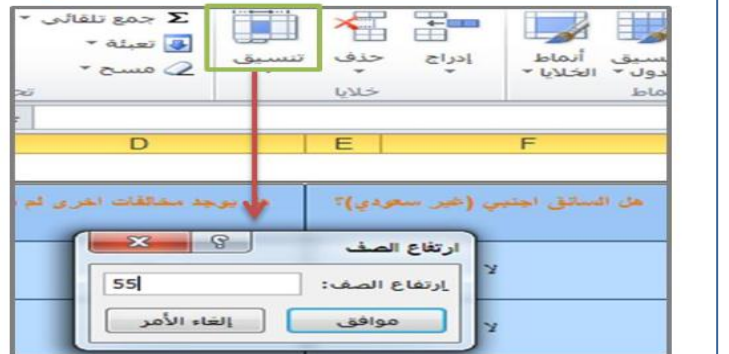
Σ جمع تلقائي ▾
تعبئة ▾
مسح ▾
تح

تنسيق
حذف
إدراج
خلايا
أنماط الخلايا ▾
تنسيق جدول ▾
أنماط

D
E
F

يوجد مخالفات اخرى لم
هل السائق اجنبي (غير سعودي)؟

ارتفاع الصف
ارتفاع الصف:
55
موافق
إلغاء الأمر
لا
لا